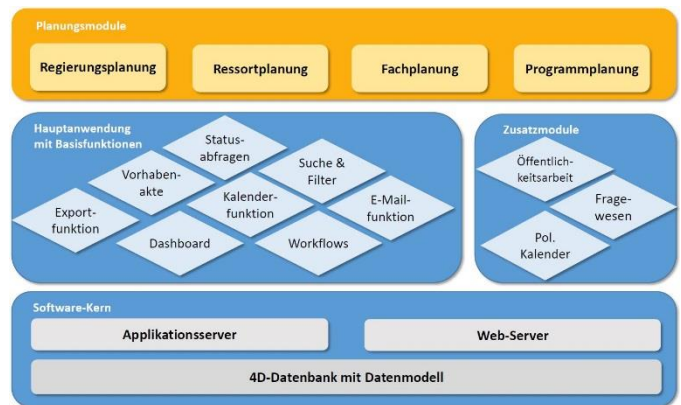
Planungsmodule

Regierungsplanung

Ressortplanung

Fachplanung

Programmplanung

Hauptanwendung mit Basisfunktionen

Status-abfragen

Vorhaben-akte

Suche & Filter

Kalender-funktion

E-Mail-funktion

Export-funktion

Dashboard

Workflows

Zusatzmodule

Öffentlich-keitsarbeit

Frage-wesen

Pol. Kalender

Software-Kern

Applikationsserver

Web-Server

4D-Datenbank mit Datenmodell